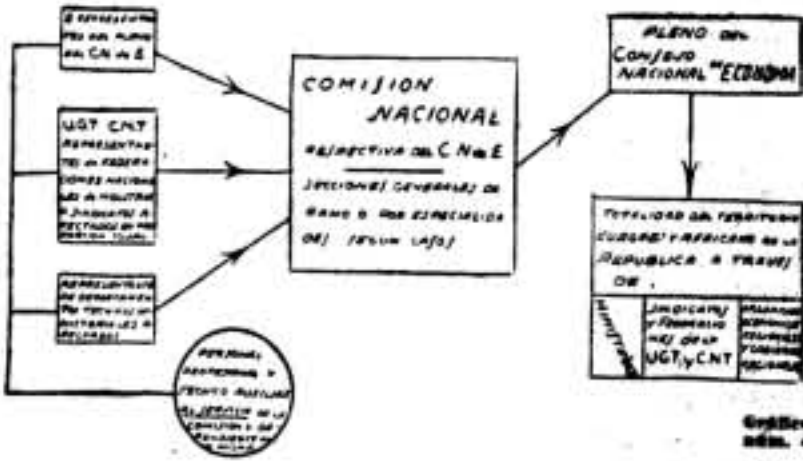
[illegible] REPRESENTANTES DEL PLENO DEL C.N. de E.

UGT CNT REPRESENTANTES de FEDERACIONES NACIONALES de INDUSTRIA y SINDICATOS AFECTADOS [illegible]

REPRESENTANTES de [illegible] TECNICOS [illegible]

PERSONAL PROFESIONAL y TECNICO AUXILIAR AL SERVICIO de la COMISION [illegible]

COMISION NACIONAL RESPECTIVA DEL C.N. de E.

SECCIONES GENERALES DE RAMO y SUS ESPECIALIDADES (SEGUN CASOS)

PLENO DEL CONSEJO NACIONAL DE ECONOMIA

TOTALIDAD DEL TERRITORIO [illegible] Y AFRICANO de la REPUBLICA A TRAVES DE,

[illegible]

SINDICATOS y FEDERACIONES DE UGT y C.N.T

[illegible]

Gráfico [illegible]
adm. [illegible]